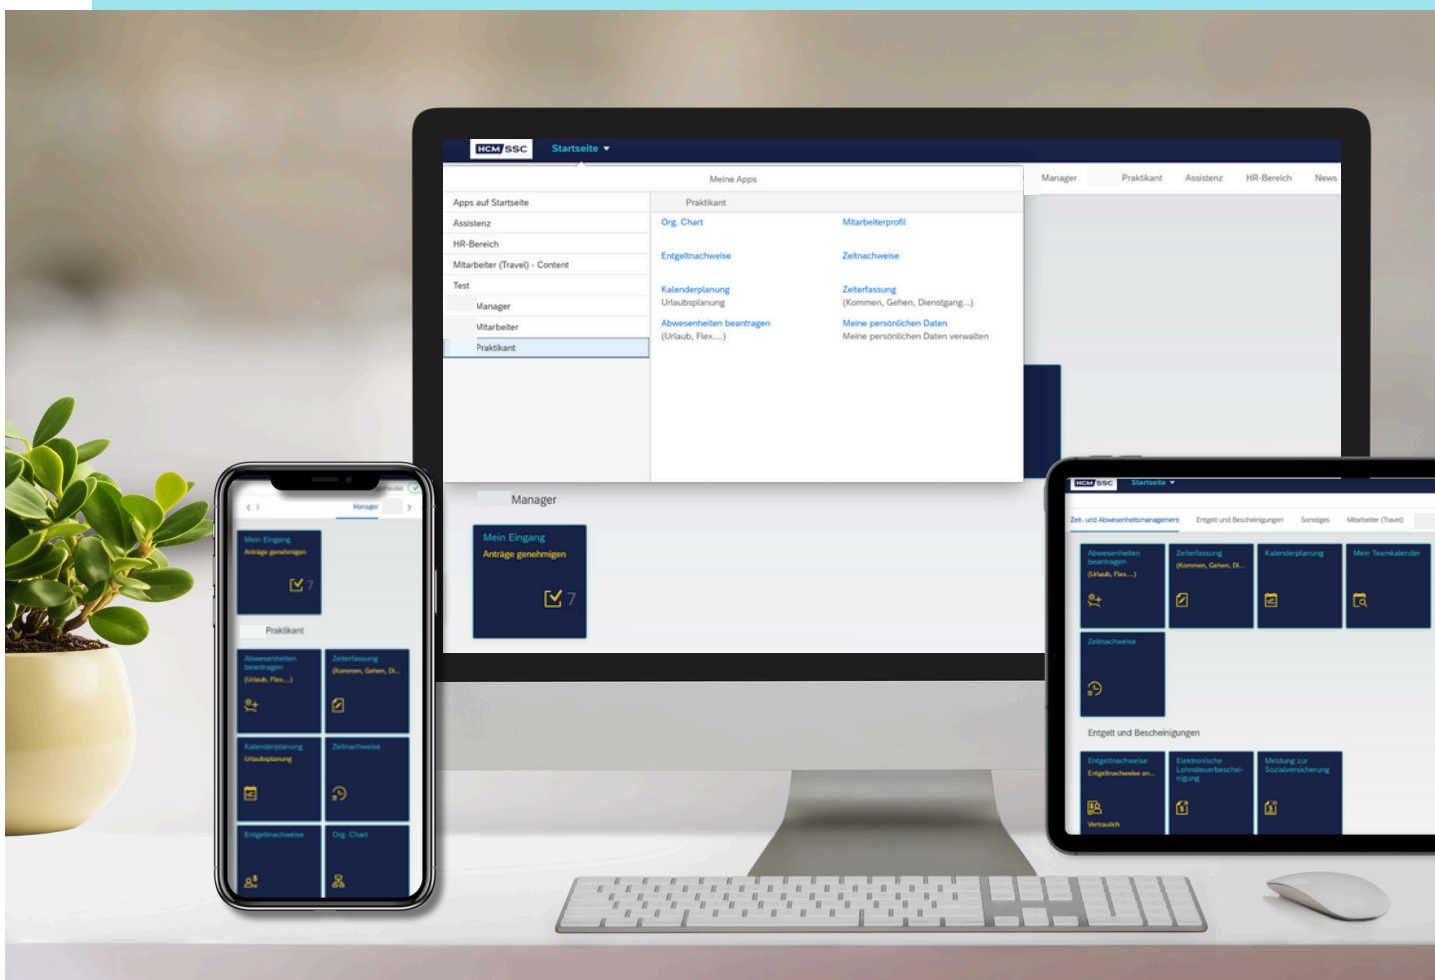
HCM SSC Startseite

Meine Apps

Manager Praktikant Assistenz HR-Bereich News

Apps auf Startseite
Assistenz
HR-Bereich
Mitarbeiter (Travel) - Content
Test
Manager
Mitarbeiter
Praktikant

Praktikant

Org. Chart
Mitarbeiterprofil
Entgeltnachweise
Zeitnachweise
Kalenderplanung
Urlaubsplanung
Zeiterfassung
(Kommen, Gehen, Dienstgang...)
Abwesenheiten beantragen
(Urlaub, Flex....)
Meine persönlichen Daten
Meine persönlichen Daten verwalten

Manager

Mein Eingang
Anträge genehmigen
7

Manager

Mein Eingang
Anträge genehmigen
7

Praktikant

Abwesenheiten beantragen (Urlaub, Flex....)
Zeiterfassung (Kommen, Gehen, Di...
Kalenderplanung Urlaubsplanung
Zeitnachweise
Entgeltnachweise
Org. Chart

HCM SSC Startseite

Zeit- und Abwesenheitsmanagement Entgelt und Bescheinigungen Sonstiges Mitarbeiter (Travel)

Abwesenheiten beantragen (Urlaub, Flex....)
Zeiterfassung (Kommen, Gehen, Di...
Kalenderplanung
Mein Teamkalender
Zeitnachweise

Entgelt und Bescheinigungen

Entgeltnachweise
Entgeltnachweise an...
Vertraulich
Elektronische Lohnsteuerbescheinigung
Meldung zur Sozialversicherung